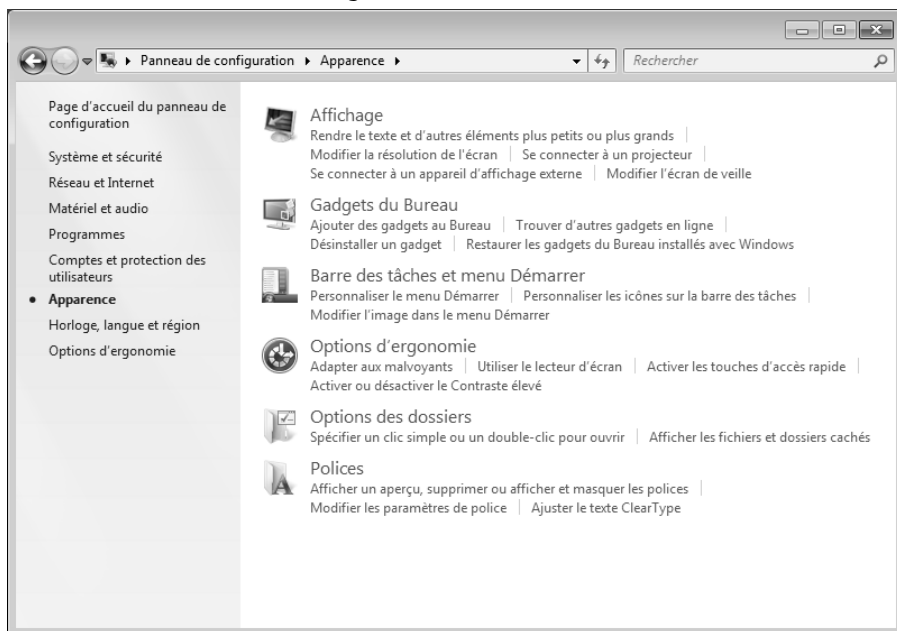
▸ Panneau de configuration ▸ Apparence ▸

Rechercher

Page d'accueil du panneau de configuration

Système et sécurité

Réseau et Internet

Matériel et audio

Programmes

Comptes et protection des utilisateurs

• Apparence

Horloge, langue et région

Options d'ergonomie

Affichage

Rendre le texte et d'autres éléments plus petits ou plus grands | Modifier la résolution de l'écran | Se connecter à un projecteur | Se connecter à un appareil d'affichage externe | Modifier l'écran de veille

Gadgets du Bureau

Ajouter des gadgets au Bureau | Trouver d'autres gadgets en ligne | Désinstaller un gadget | Restaurer les gadgets du Bureau installés avec Windows

Barre des tâches et menu Démarrer

Personnaliser le menu Démarrer | Personnaliser les icônes sur la barre des tâches | Modifier l'image dans le menu Démarrer

Options d'ergonomie

Adapter aux malvoyants | Utiliser le lecteur d'écran | Activer les touches d'accès rapide | Activer ou désactiver le Contraste élevé

Options des dossiers

Spécifier un clic simple ou un double-clic pour ouvrir | Afficher les fichiers et dossiers cachés

Polices

Afficher un aperçu, supprimer ou afficher et masquer les polices | Modifier les paramètres de police | Ajuster le texte ClearType